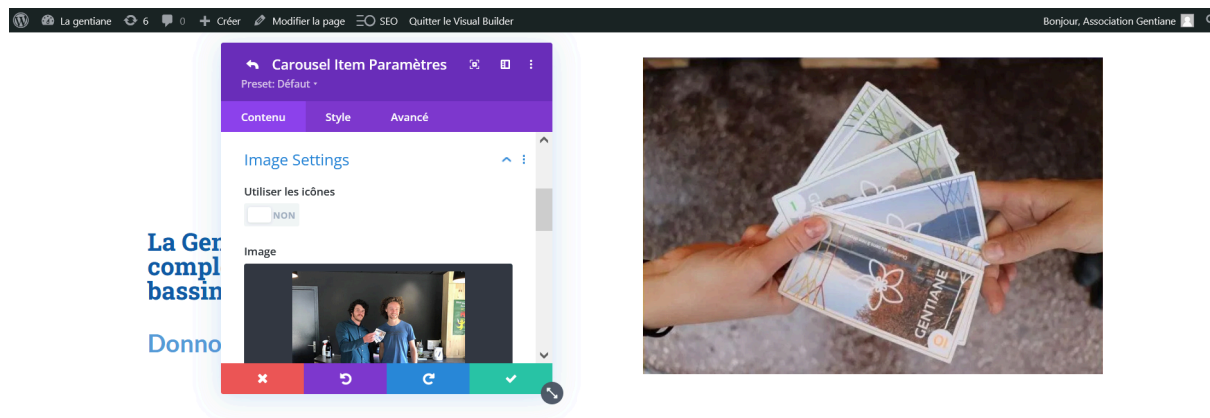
La gentiane 6 0 Créer Modifier la page SEO Quitter le Visual Builder Bonjour, Association Gentiane

Carousel Item Paramètres
Preset: Défaut

Contenu Style Avancé

Image Settings

Utiliser les icônes
NON

Image

La Gen
compl
bassin

Donno

1
GENTIANE
10